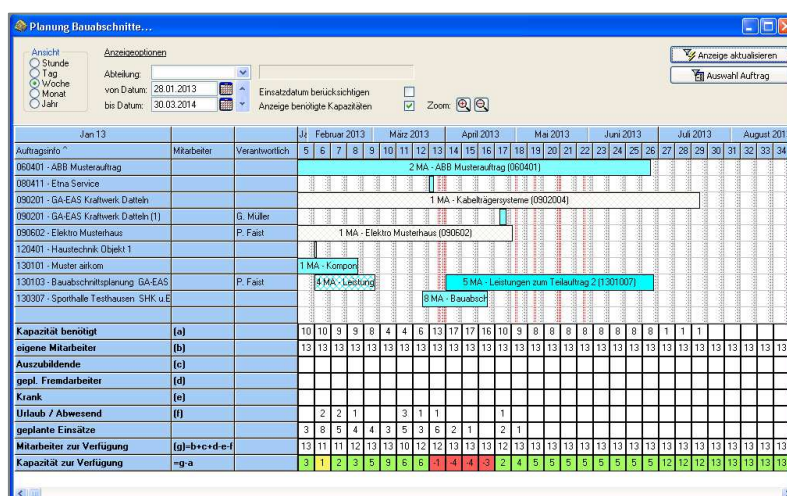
Planung Bauabschnitte...

Ansicht
Stunde
Tag
Woche
Monat
Jahr

Anzeigeoptionen
Abteilung:
von Datum: 28.01.2013
bis Datum: 30.03.2014
Einsatzdatum berücksichtigen
Anzeige benötigte Kapazitäten
Zoom:

Anzeige aktualisieren
Auswahl Auftrag

| Jan 13 | | | Ja | Februar 2013 | | | | März 2013 | | | | April 2013 | | | | Mai 2013 | | | | Juni 2013 | | | | Juli 2013 | | | | | August 2013 | | |
|---|---|---|---|---|---|---|---|---|---|---|---|---|---|---|---|---|---|---|---|---|---|---|---|---|---|---|---|---|---|---|---|
| Auftragsinfo ^ | Mitarbeiter | Verantwortlich | 5 | 6 | 7 | 8 | 9 | 10 | 11 | 12 | 13 | 14 | 15 | 16 | 17 | 18 | 19 | 20 | 21 | 22 | 23 | 24 | 25 | 26 | 27 | 28 | 29 | 30 | 31 | 32 | 33 | 34 |
| 060401 - ABB Musterauftrag | | | 2 MA - ABB Musterauftrag (060401) | | | | | | | | | | | | | | | | | | | | | | | | | | | | | |
| 080411 - Etna Service | | | | | | | | | | | | | | | | | | | | | | | | | | | | | | | | |
| 090201 - GA-EAS Kraftwerk Datteln | | | 1 MA - Kabelträgersysteme (0902004) | | | | | | | | | | | | | | | | | | | | | | | | | | | | | |
| 090201 - GA-EAS Kraftwerk Datteln (1) | G. Müller | | | | | | | | | | | | | | | | | | | | | | | | | | | | | | | |
| 090602 - Elektro Musterhaus | P. Faist | | 1 MA - Elektro Musterhaus (090602) | | | | | | | | | | | | | | | | | | | | | | | | | | | | | |
| 120401 - Haustechnik Objekt 1 | | | | | | | | | | | | | | | | | | | | | | | | | | | | | | | | |
| 130101 - Muster airkom | | | 1 MA - Kompon | | | | | | | | | | | | | | | | | | | | | | | | | | | | | |
| 130103 - Bauabschnittsplanung GA-EAS | P. Faist | | 4 MA - Leistung | | | | | 5 MA - Leistungen zum Teilauftrag 2 (1301007) | | | | | | | | | | | | | | | | | | | | | | | | |
| 130307 - Sporthalle Testhausen SHK u.E | | | 8 MA - Bauabsch | | | | | | | | | | | | | | | | | | | | | | | | | | | | | |
| Kapazität benötigt | (a) | | 10 | 10 | 9 | 9 | 8 | 4 | 4 | 6 | 13 | 17 | 17 | 16 | 10 | 9 | 8 | 8 | 8 | 8 | 8 | 8 | 8 | 8 | 1 | 1 | 1 | | | | | |
| eigene Mitarbeiter | (b) | | 13 | 13 | 13 | 13 | 13 | 13 | 13 | 13 | 13 | 13 | 13 | 13 | 13 | 13 | 13 | 13 | 13 | 13 | 13 | 13 | 13 | 13 | 13 | 13 | 13 | 13 | 13 | 13 | 13 | 13 |
| Auszubildende | (c) | | | | | | | | | | | | | | | | | | | | | | | | | | | | | | | |
| gepl. Fremdarbeiter | (d) | | | | | | | | | | | | | | | | | | | | | | | | | | | | | | | |
| Krank | (e) | | | | | | | | | | | | | | | | | | | | | | | | | | | | | | | |
| Urlaub / Abwesend | (f) | | | 2 | 2 | 1 | | | 3 | 1 | 1 | | | 1 | | | | | | | | | | | | | | | | | | |
| geplante Einsätze | | | 3 | 8 | 5 | 4 | 4 | 3 | 5 | 3 | 6 | 2 | 1 | | 2 | 1 | | | | | | | | | | | | | | | | |
| Mitarbeiter zur Verfügung | (g)=b+c+d-e-f | | 13 | 11 | 11 | 12 | 13 | 13 | 10 | 12 | 12 | 13 | 13 | 12 | 13 | 13 | 13 | 13 | 13 | 13 | 13 | 13 | 13 | 13 | 13 | 13 | 13 | 13 | 13 | 13 | 13 | 13 |
| Kapazität zur Verfügung | =g-a | | 3 | 1 | 2 | 3 | 5 | 9 | 6 | 6 | -1 | -4 | -4 | -3 | 2 | 4 | 5 | 5 | 5 | 5 | 5 | 5 | 5 | 5 | 12 | 12 | 12 | 13 | 13 | 13 | 13 | 13 |